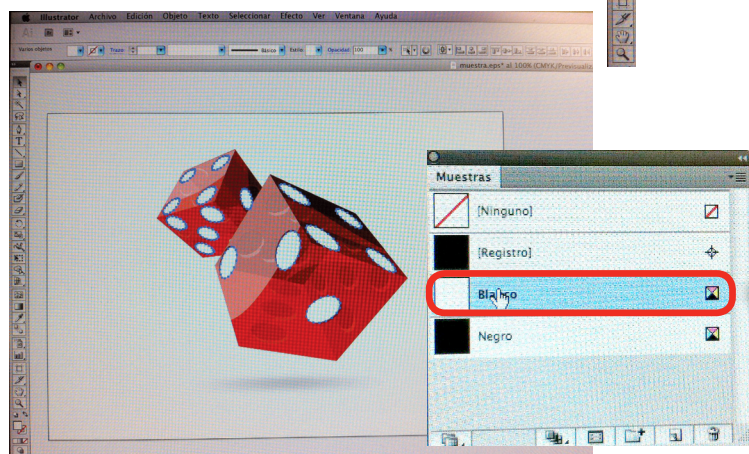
Illustrator Archivo Edición Objeto Texto Seleccionar Efecto Ver Ventana Ayuda

Varios objetos

Trazo

Básico

Estilo

Opacidad 100 %

muestra.eps* al 100% (CMYK/Previsualiz

Muestras

[Ninguno]

[Registro]

Bla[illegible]co

Negro